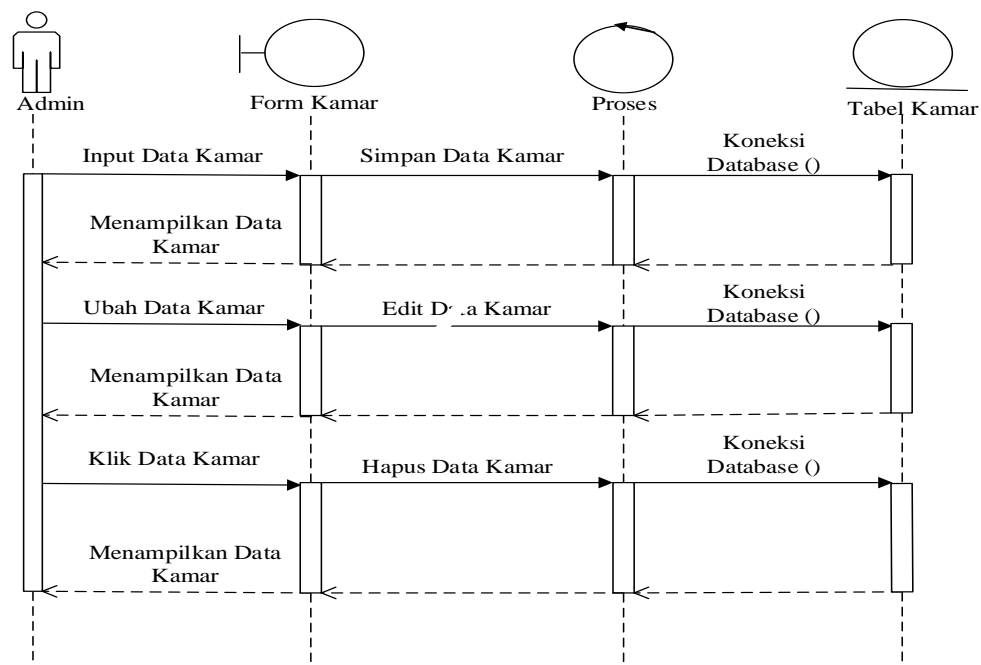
Admin

Form Kamar

Proses

Tabel Kamar

Input Data Kamar

Simpan Data Kamar

Koneksi Database ()

Menampilkan Data Kamar

Ubah Data Kamar

Edit D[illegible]a Kamar

Koneksi Database ()

Menampilkan Data Kamar

Klik Data Kamar

Hapus Data Kamar

Koneksi Database ()

Menampilkan Data Kamar